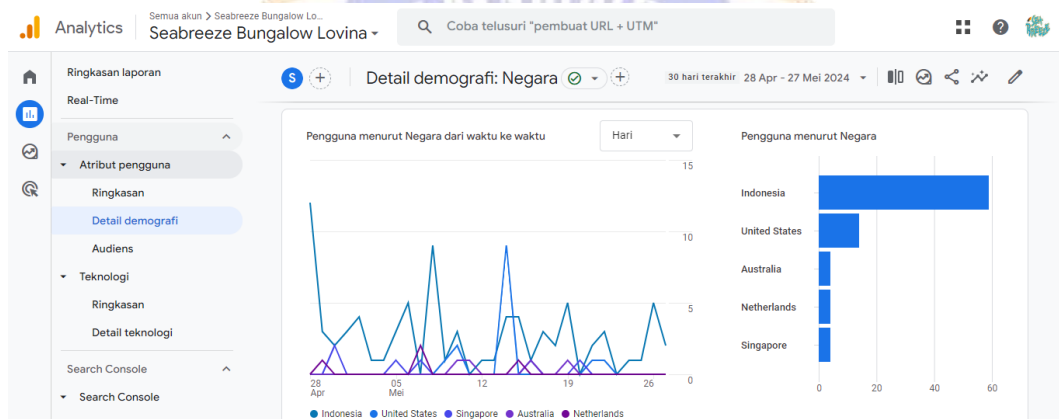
Analytics

Semua akun > Seabreeze Bungalow Lo...
Seabreeze Bungalow Lovina

Coba telusuri "pembuat URL + UTM"

Ringkasan laporan
Real-Time
Pengguna
Atribut pengguna
Ringkasan
Detail demografi
Audiens
Teknologi
Ringkasan
Detail teknologi
Search Console
Search Console

S

Detail demografi: Negara

30 hari terakhir 28 Apr - 27 Mei 2024

Pengguna menurut Negara dari waktu ke waktu

Hari

15
10
5
0

28 Apr
05 Mei
12
19
26

Indonesia
United States
Singapore
Australia
Netherlands

Pengguna menurut Negara

Indonesia
United States
Australia
Netherlands
Singapore

0
20
40
60